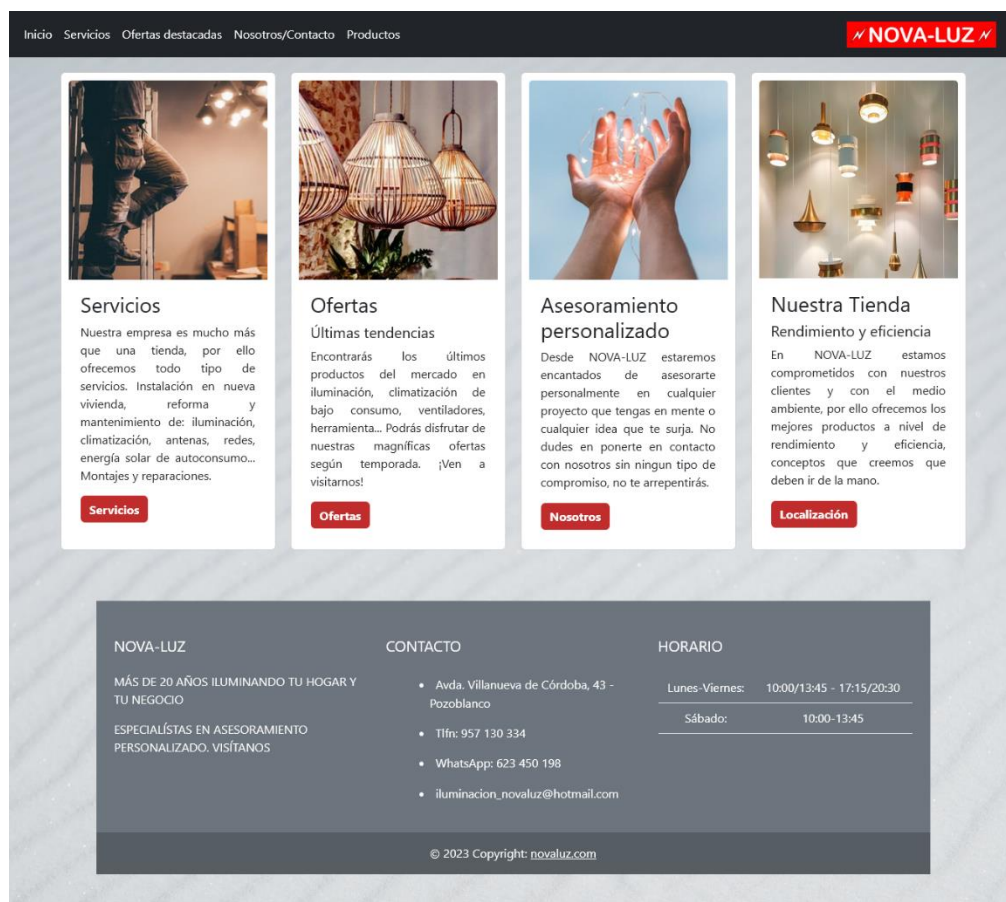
Inicio Servicios Ofertas destacadas Nosotros/Contacto Productos

NOVA-LUZ

Servicios

Nuestra empresa es mucho más que una tienda, por ello ofrecemos todo tipo de servicios. Instalación en nueva vivienda, reforma y mantenimiento de: iluminación, climatización, antenas, redes, energía solar de autoconsumo... Montajes y reparaciones.

Servicios

Ofertas

Últimas tendencias

Encontrarás los últimos productos del mercado en iluminación, climatización de bajo consumo, ventiladores, herramienta... Podrás disfrutar de nuestras magníficas ofertas según temporada. ¡Ven a visitarnos!

Ofertas

Asesoramiento personalizado

Desde NOVA-LUZ estaremos encantados de asesorarte personalmente en cualquier proyecto que tengas en mente o cualquier idea que te surja. No dudes en ponerte en contacto con nosotros sin ningun tipo de compromiso, no te arrepentirás.

Nosotros

Nuestra Tienda

Rendimiento y eficiencia

En NOVA-LUZ estamos comprometidos con nuestros clientes y con el medio ambiente, por ello ofrecemos los mejores productos a nivel de rendimiento y eficiencia, conceptos que creemos que deben ir de la mano.

Localización

NOVA-LUZ

MÁS DE 20 AÑOS ILUMINANDO TU HOGAR Y TU NEGOCIO

ESPECIALÍSTAS EN ASESORAMIENTO PERSONALIZADO. VISÍTANOS

CONTACTO

• Avda. Villanueva de Córdoba, 43 - Pozoblanco
• Tlfn: 957 130 334
• WhatsApp: 623 450 198
• iluminacion_novaluz@hotmail.com

HORARIO

| Lunes-Viernes: | 10:00/13:45 - 17:15/20:30 |
|---|---|
| Sábado: | 10:00-13:45 |

© 2023 Copyright: novaluz.com